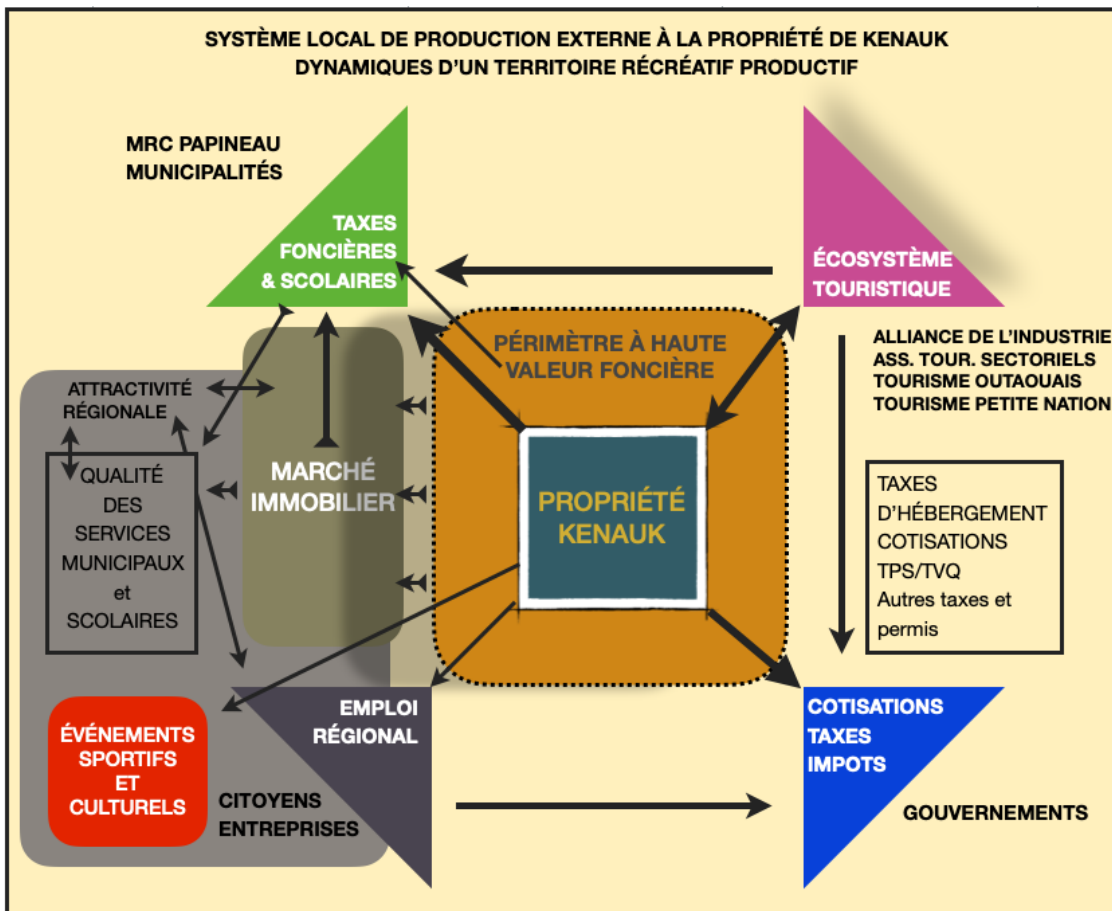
SYSTÈME LOCAL DE PRODUCTION EXTERNE À LA PROPRIÉTÉ DE KENAUK
DYNAMIQUES D'UN TERRITOIRE RÉCRÉATIF PRODUCTIF

MRC PAPINEAU
MUNICIPALITÉS

TAXES FONCIÈRES & SCOLAIRES

ÉCOSYSTÈME TOURISTIQUE

PÉRIMÈTRE À HAUTE VALEUR FONCIÈRE

ALLIANCE DE L'INDUSTRIE
ASS. TOUR. SECTORIELS
TOURISME OUTAOUAIS
TOURISME PETITE NATION

ATTRACTIVITÉ RÉGIONALE

QUALITÉ DES SERVICES MUNICIPAUX et SCOLAIRES

MARCHÉ IMMOBILIER

PROPRIÉTÉ KENAUK

TAXES D'HÉBERGEMENT
COTISATIONS
TPS/TVQ
Autres taxes et permis

EMPLOI RÉGIONAL

ÉVÉNEMENTS SPORTIFS ET CULTURELS

CITOYENS
ENTREPRISES

COTISATIONS
TAXES
IMPOTS

GOUVERNEMENTS